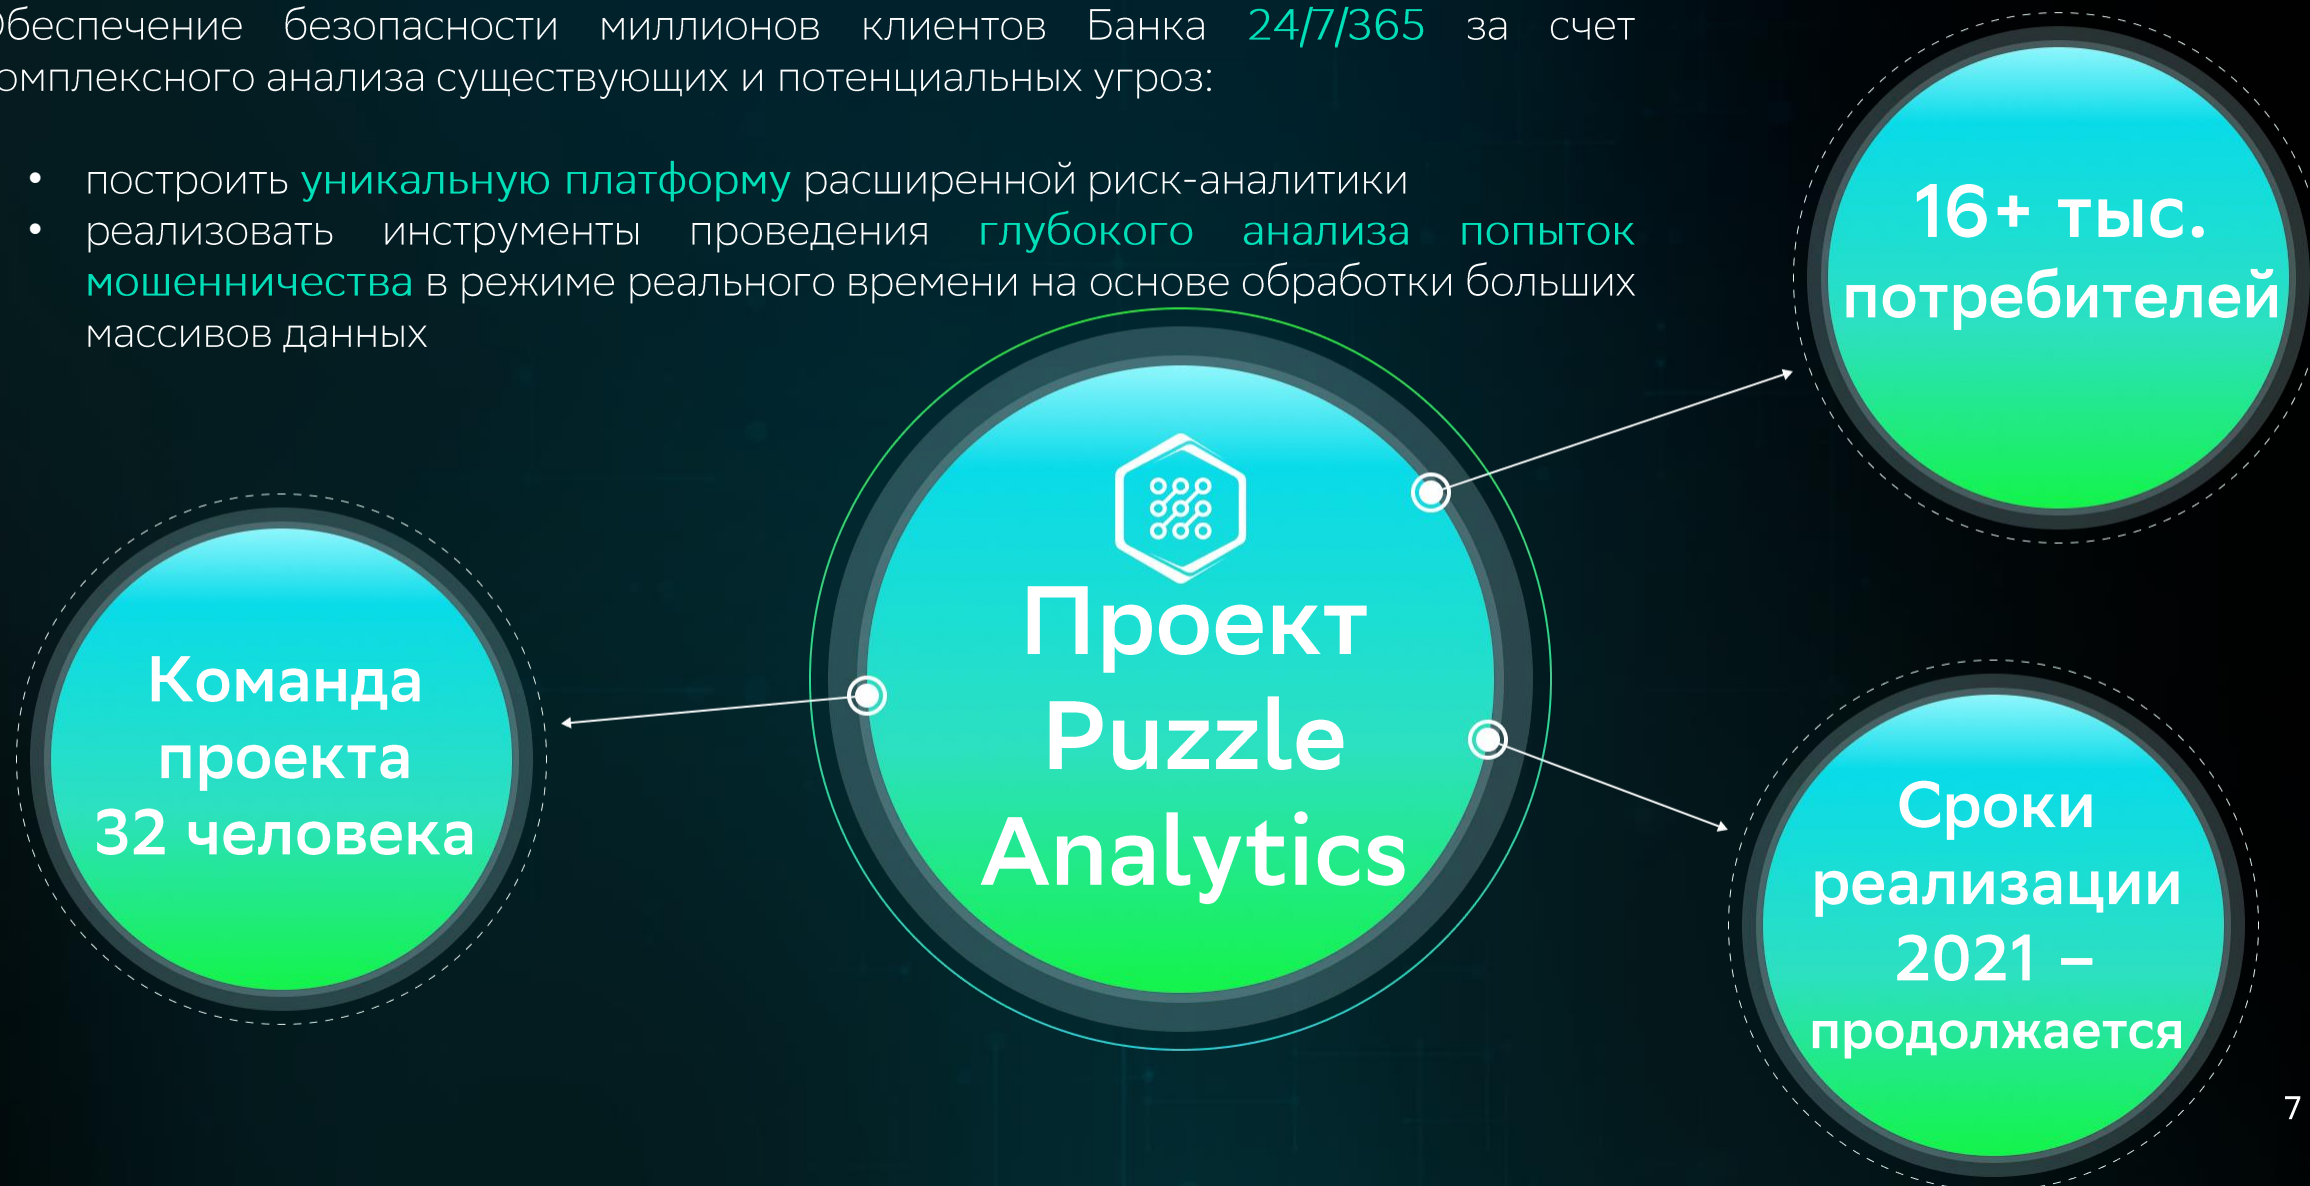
беспечение безопасности миллионов клиентов Банка 24/7/365 за счет омплексного анализа существующих и потенциальных угроз:

- построить уникальную платформу расширенной риск-аналитики
- реализовать инструменты проведения глубокого анализа попыток мошенничества в режиме реального времени на основе обработки больших массивов данных

16+ тыс. потребителей

Проект Puzzle Analytics

Команда проекта 32 человека

Сроки реализации 2021 – продолжается

7